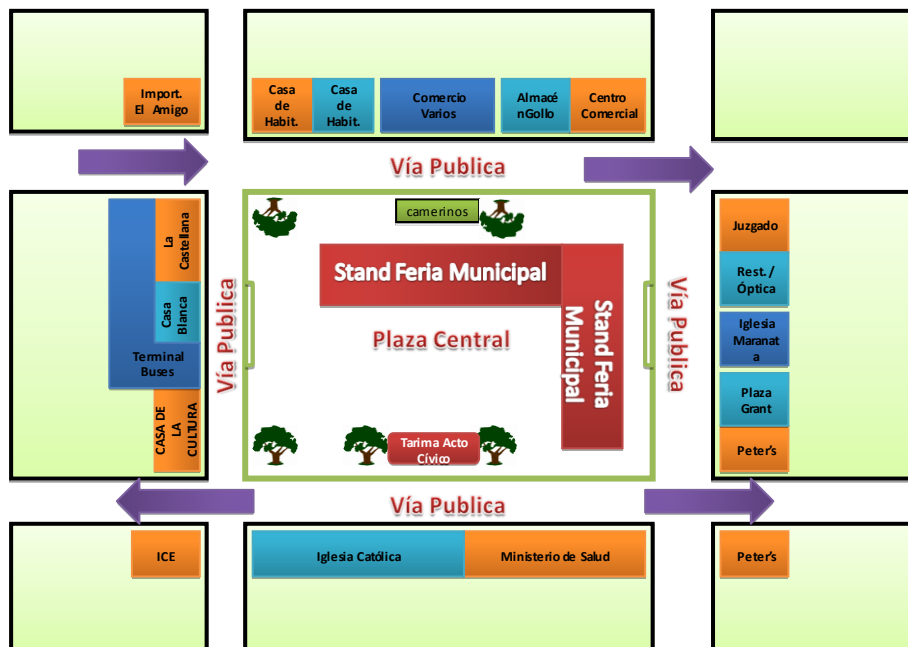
Import. El Amigo

Casa de Habit.

Casa de Habit.

Comercio Varios

Almacé nGollo

Centro Comercial

Vía Publica

La Castellana

Casa Blanca

Terminal Buses

CASA DE LA CULTURA

Vía Publica

camerinos

Stand Feria Municipal

Plaza Central

Stand Feria Municipal

Tarima Acto Cívico

Vía Publica

Juzgado

Rest. / Óptica

Iglesia Maranat a

Plaza Grant

Peter's

Vía Publica

ICE

Iglesia Católica

Ministerio de Salud

Peter's